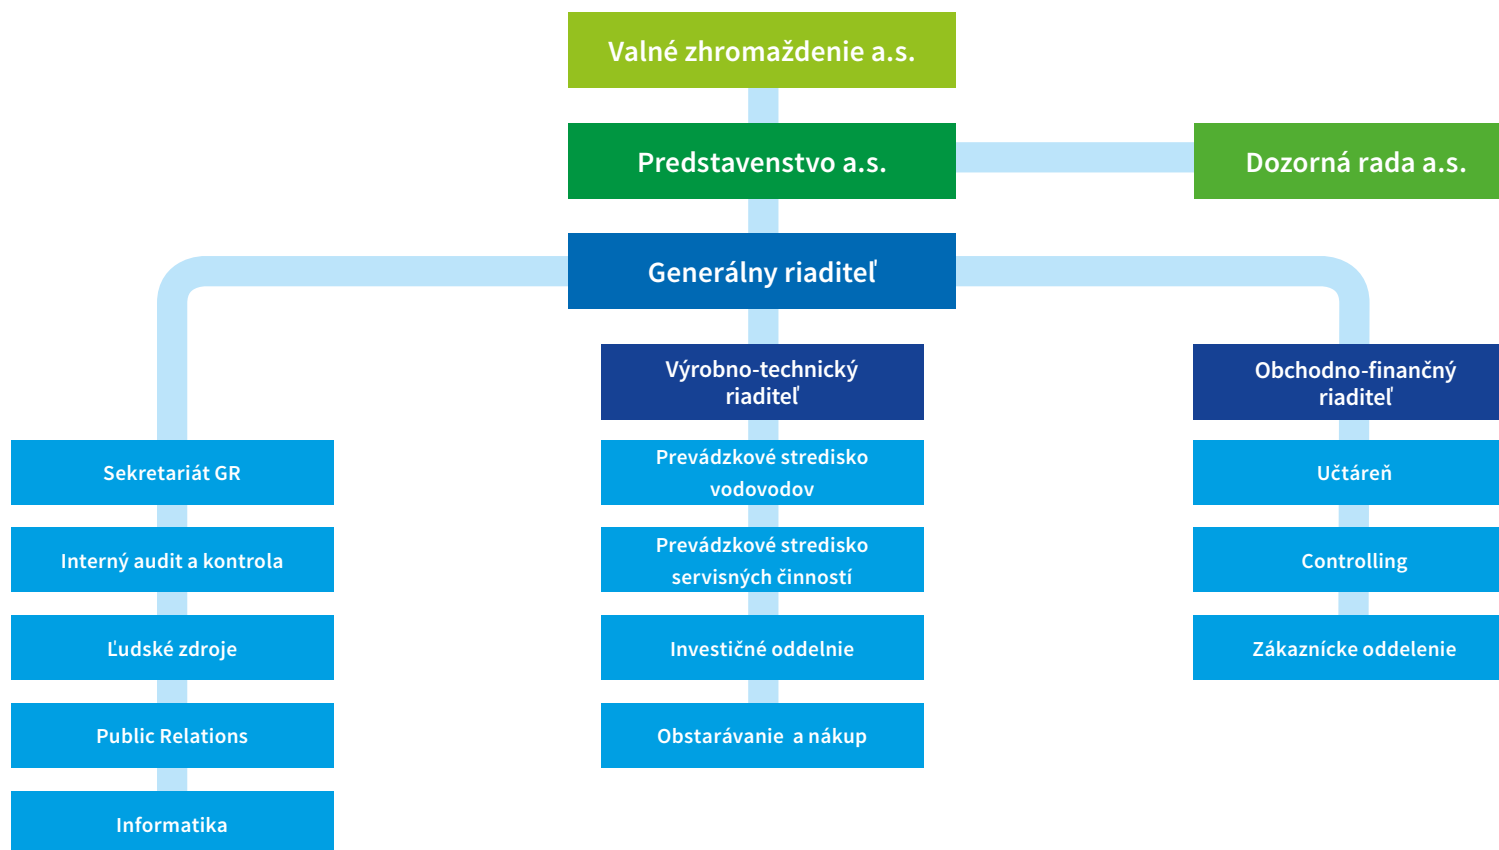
Valné zhromaždenie a.s.

Predstavenstvo a.s.

Dozorná rada a.s.

Generálny riaditeľ

Výrobno-technický riaditeľ

Obchodno-finančný riaditeľ

Sekretariát GR

Interný audit a kontrola

Ľudské zdroje

Public Relations

Informatika

Prevádzkové stredisko vodovodov

Prevádzkové stredisko servisných činností

Investičné oddelnie

Obstarávanie a nákup

Učtáreň

Controlling

Zákaznícke oddelenie